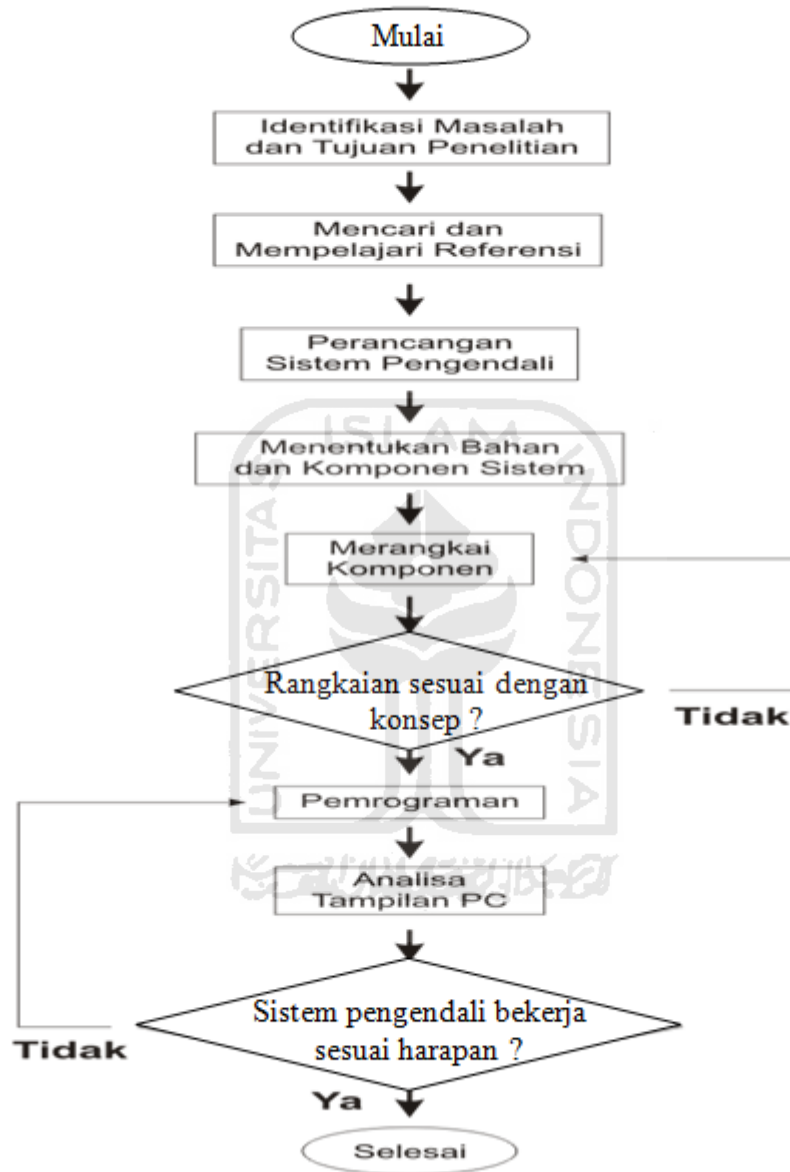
Mulai

Identifikasi Masalah dan Tujuan Penelitian

Mencari dan Mempelajari Referensi

Perancangan Sistem Pengendali

Menentukan Bahan dan Komponen Sistem

Merangkai Komponen

Rangkaian sesuai dengan konsep ?

Tidak

Ya

Pemrograman

Analisa Tampilan PC

Sistem pengendali bekerja sesuai harapan ?

Tidak

Ya

Selesai

ISLAM UNIVERSITAS INDONESIA